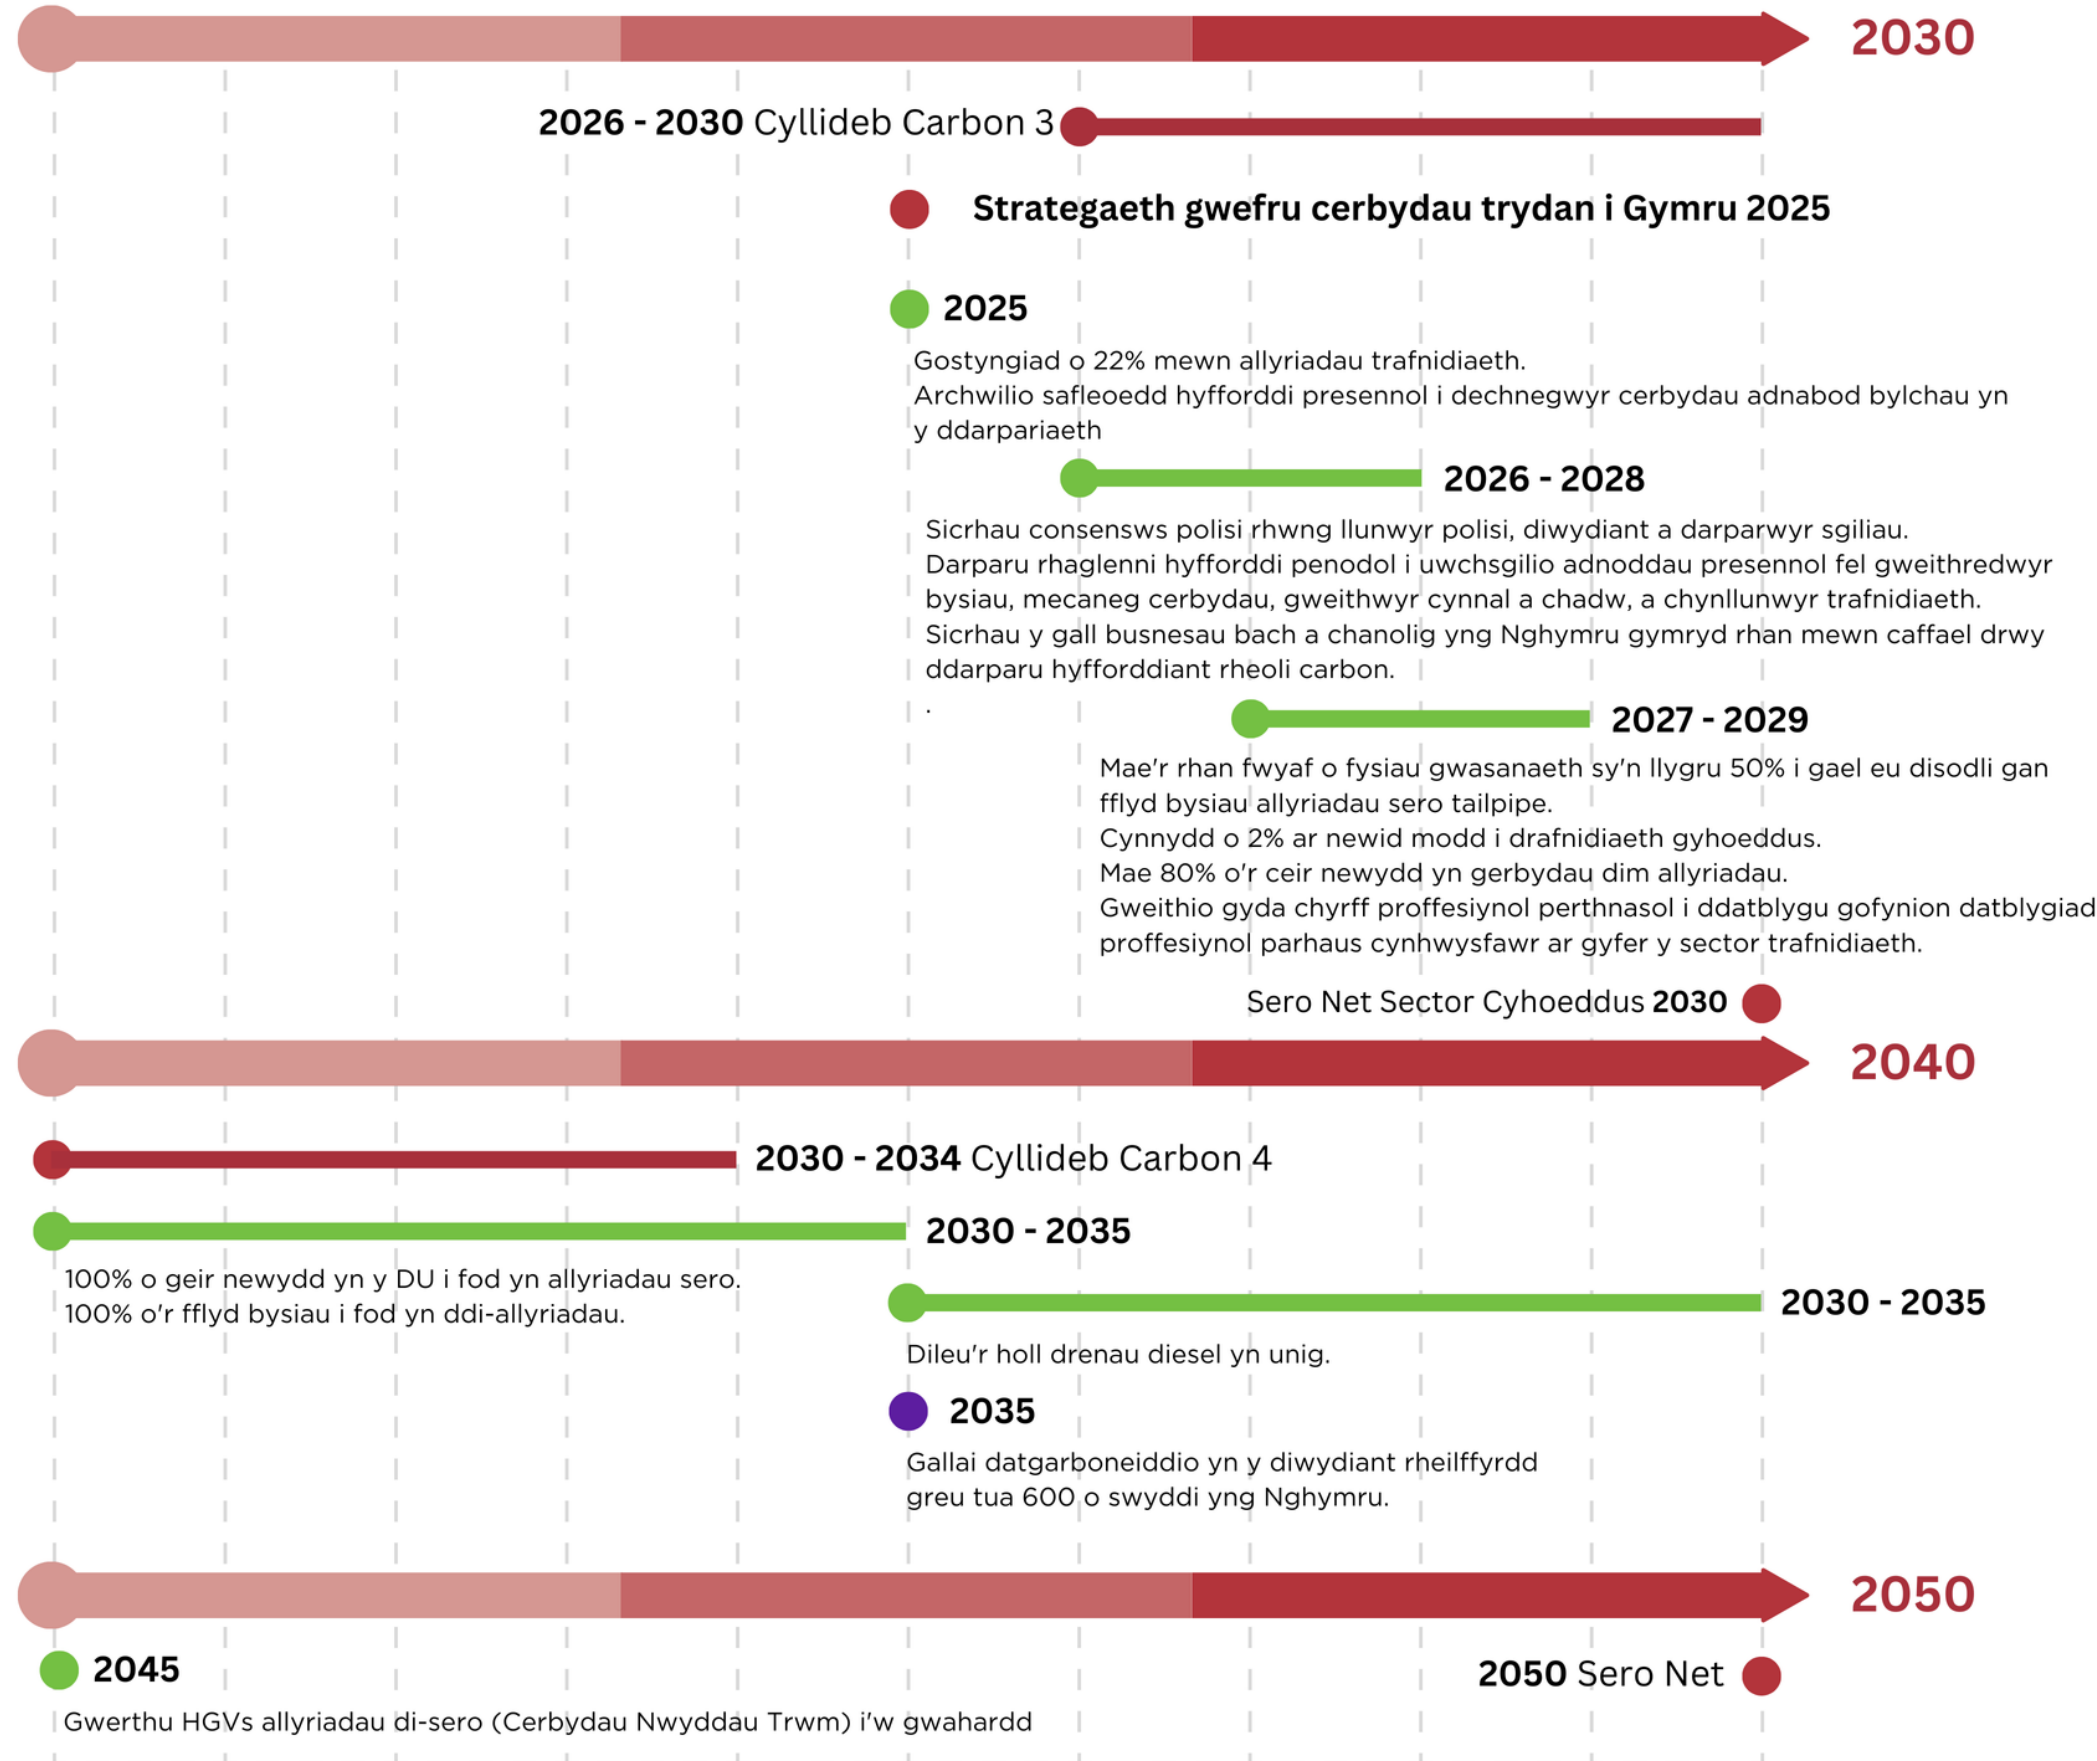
2030

2026 - 2030 Cyllideb Carbon 3

Strategaeth gwefru cerbydau trydan i Gymru 2025

2025

Gostyngiad o 22% mewn allyriadau trafnidiaeth.
Archwilio safleoedd hyfforddi presennol i dechnegwyr cerbydau adnabod bylchau yn y ddarpariaeth

2026 - 2028

Sicrhau consensws polisi rhwng llunwyr polisi, diwydiant a darparwyr sgiliau.
Darparu rhaglenni hyfforddi penodol i uwchsgilio adnoddau presennol fel gweithredwyr bysiau, mecaneg cerbydau, gweithwyr cynnal a chadw, a chynllunwyr trafnidiaeth.
Sicrhau y gall busnesau bach a chanolig yng Nghymru gymryd rhan mewn caffael drwy ddarparu hyfforddiant rheoli carbon.
.

2027 - 2029

Mae'r rhan fwyaf o fysiau gwasanaeth sy'n llygru 50% i gael eu disodli gan fflyd bysiau allyriadau sero tailpipe.
Cynnydd o 2% ar newid modd i drafnidiaeth gyhoeddus.
Mae 80% o'r ceir newydd yn gerbydau dim allyriadau.
Gweithio gyda chyrff proffesiynol perthnasol i ddatblygu gofynion datblygiad proffesiynol parhaus cynhwysfawr ar gyfer y sector trafnidiaeth.

Sero Net Sector Cyhoeddus 2030

2040

2030 - 2034 Cyllideb Carbon 4

2030 - 2035

100% o geir newydd yn y DU i fod yn allyriadau sero.
100% o'r fflyd bysiau i fod yn ddi-allyriadau.

2030 - 2035

Dileu'r holl drenau diesel yn unig.

2035

Gallai datgarboneiddio yn y diwydiant rheilffyrdd greu tua 600 o swyddi yng Nghymru.

2050

2045

Gwerthu HGVs allyriadau di-sero (Cerbydau Nwyddau Trwm) i'w gwahardd

2050 Sero Net